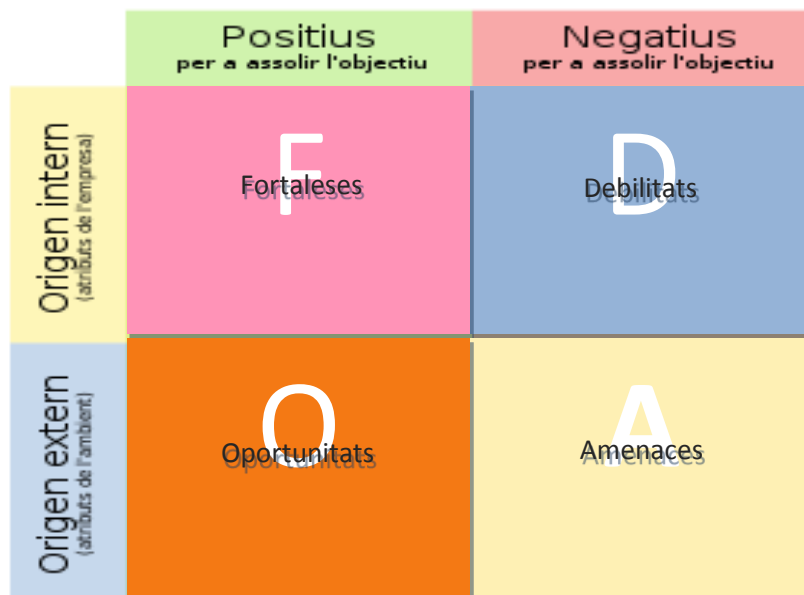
| | Positius per a assolir l'objectiu | Negatius per a assolir l'objectiu |
|---|---|---|
| Origen intern (atributs de l'empresa) | F Fortaleses | D Debilitats |
| Origen extern (atributs de l'ambient) | O Oportunitats | A Amenaces |